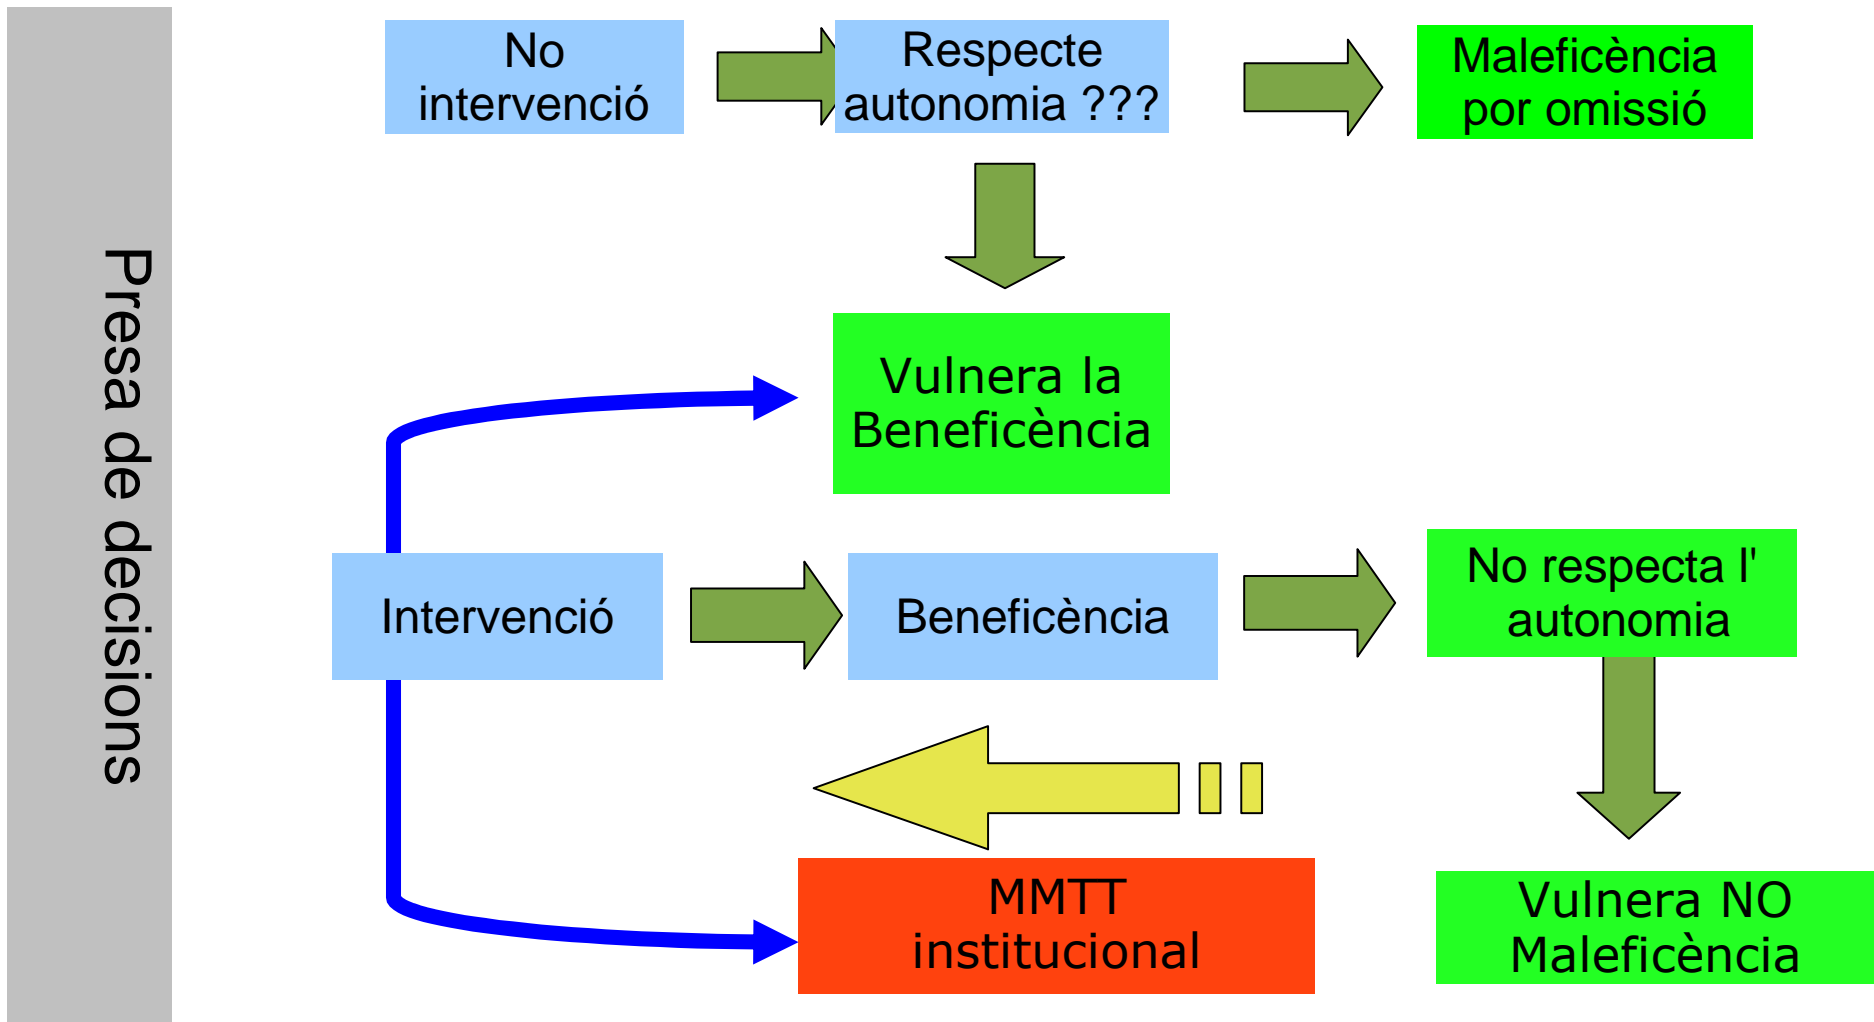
Presa de decisions

No intervenció

Respecte autonomia ???

Maleficència por omissió

Vulnera la Beneficència

Intervenció

Beneficència

No respecta l' autonomia

MMTT institucional

Vulnera NO Maleficència